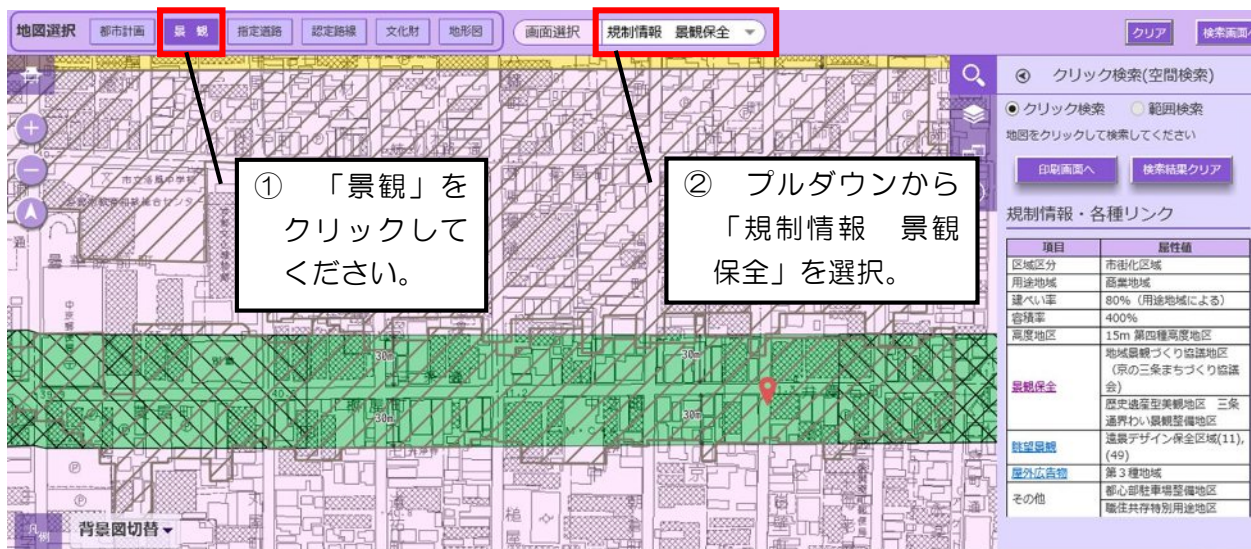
地図選択 都市計画 景観 指定道路 認定路線 文化財 地形図 画面選択 規制情報 景観保全 クリア 検索画面

① 「景観」をクリックしてください。

② プルダウンから「規制情報 景観保全」を選択。

クリック検索(空間検索)

クリック検索 範囲検索

地図をクリックして検索してください

印刷画面へ 検索結果クリア

規制情報・各種リンク

| 項目 | 属性値 |
|---|---|
| 区域区分 | 市街化区域 |
| 用途地域 | 商業地域 |
| 建ぺい率 | 80%（用途地域による） |
| 容積率 | 400% |
| 高度地区 | 15m 第四種高度地区 |
| 景観保全 | 地域景観づくり協議地区（京の三条まちづくり協議会）歴史遺産型美観地区 三条通界わい景観整備地区 |
| 眺望景観 | 遠景デザイン保全区域(11),(49) |
| 屋外広告物 | 第３種地域 |
| その他 | 都心部駐車場整備地区 職住共存特別用途地区 |

30m 30m 30m

凡例 背景図切替